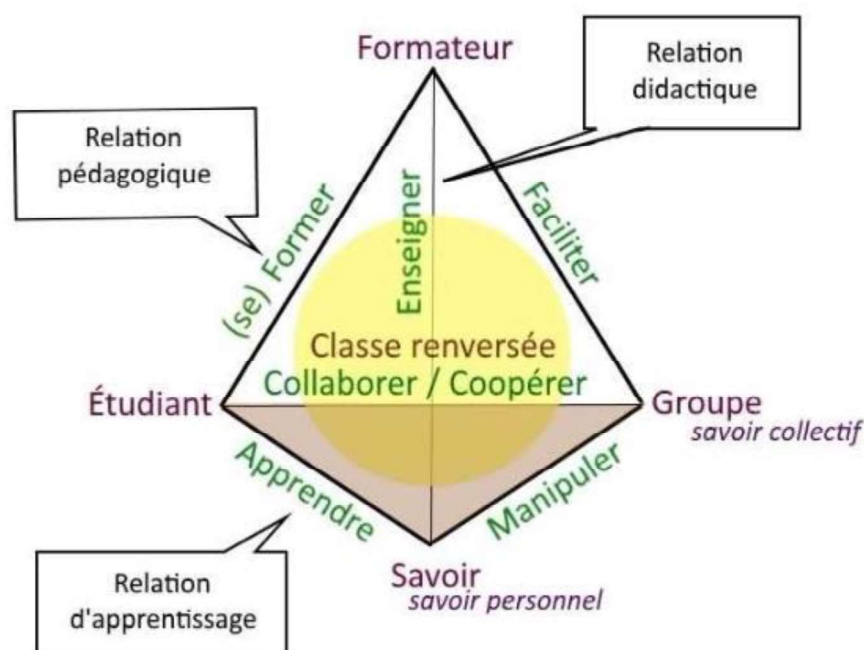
Formateur

Relation didactique

Relation pédagogique

(se) Former

Enseigner

Faciliter

Classe renversée

Collaborer / Coopérer

Étudiant

Groupe
savoir collectif

Apprendre

Manipuler

Savoir
savoir personnel

Relation d'apprentissage